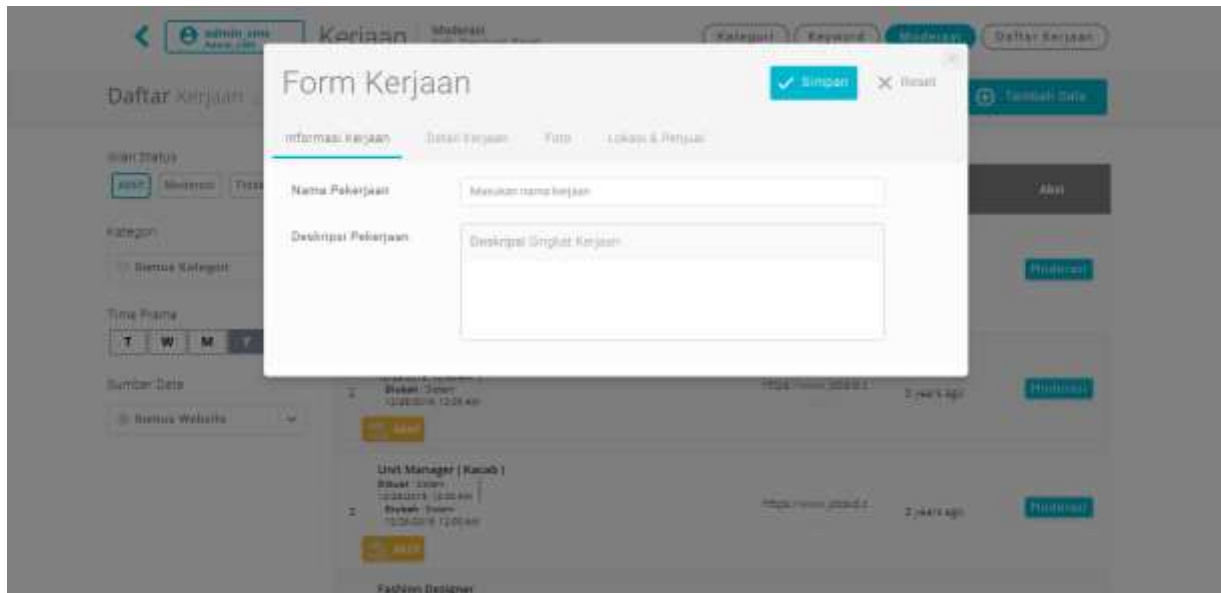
admin_sms

Kerjaan | Moderasi

Kategori | Keyword | Moderasi | Daftar Kerjaan

Daftar Kerjaan

Tambah Data

Form Kerjaan

Simpan | Reset

Informasi Kerjaan | Detail Kerjaan | Foto | Lokasi & Penjual

Nama Pekerjaan | Masukan nama kerjaan

Deskripsi Pekerjaan | Deskripsi Singkat Kerjaan

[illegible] Status

Aktif | Moderasi | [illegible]

Kategori

Semua Kategori

Time Frame

T | W | M | Y

Sumber Data

Semua Website

Aksi

Moderasi

Dibuat: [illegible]
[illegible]

https://www.jobs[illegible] | 2 years ago | Moderasi

Aktif

Unit Manager ( Kacab )
Dibuat: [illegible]
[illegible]
Diubah: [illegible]
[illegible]

https://www.jobs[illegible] | 2 years ago | Moderasi

Aktif

Fashion Designer